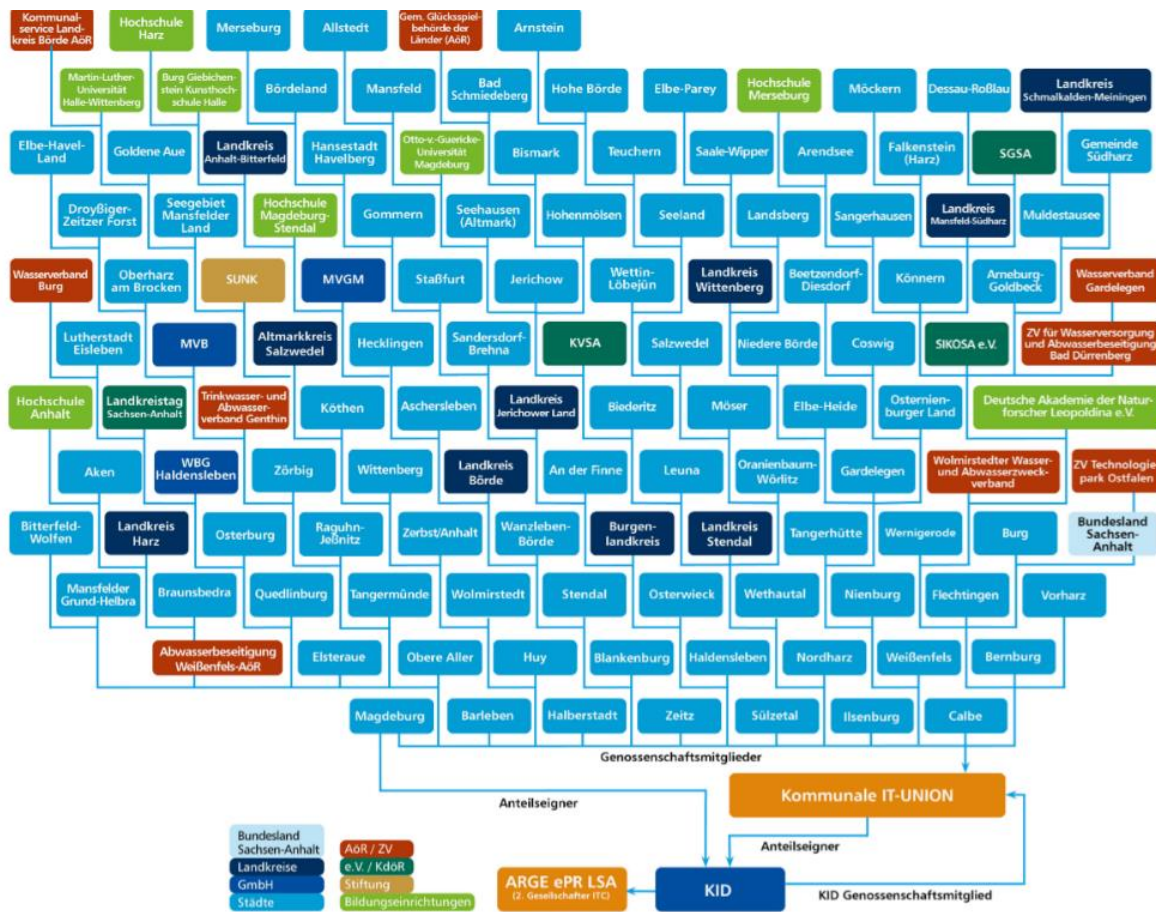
Kommunalservice Landkreis Börde AöR

Hochschule Harz

Merseburg

Allstedt

Gem. Glücksspielbehörde der Länder (AöR)

Arnstein

Martin-Luther-Universität Halle-Wittenberg

Burg Giebichenstein Kunsthochschule Halle

Bördeland

Mansfeld

Bad Schmiedeberg

Hohe Börde

Elbe-Parey

Hochschule Merseburg

Möckern

Dessau-Roßlau

Landkreis Schmalkalden-Meiningen

Elbe-Havel-Land

Goldene Aue

Landkreis Anhalt-Bitterfeld

Hansestadt Havelberg

Otto-v.-Guericke-Universität Magdeburg

Bismark

Teuchern

Saale-Wipper

Arendsee

Falkenstein (Harz)

SGSA

Gemeinde Südharz

Droyßiger-Zeitzer Forst

Seegebiet Mansfelder Land

Hochschule Magdeburg-Stendal

Gommern

Seehausen (Altmark)

Hohenmölsen

Seeland

Landsberg

Sangerhausen

Landkreis Mansfeld-Südharz

Muldestausee

Wasserverband Burg

Oberharz am Brocken

SUNK

MVGM

Staßfurt

Jerichow

Wettin-Löbejün

Landkreis Wittenberg

Beetzendorf-Diesdorf

Könnern

Arneburg-Goldbeck

Wasserverband Gardelegen

Lutherstadt Eisleben

MVB

Altmarkkreis Salzwedel

Hecklingen

Sandersdorf-Brehna

KVSA

Salzwedel

Niedere Börde

Coswig

SIKOSA e.V.

ZV für Wasserversorgung und Abwasserbeseitigung Bad Dürrenberg

Hochschule Anhalt

Landkreistag Sachsen-Anhalt

Trinkwasser- und Abwasserverband Genthin

Köthen

Aschersleben

Landkreis Jerichower Land

Biederitz

Möser

Elbe-Heide

Osternienburger Land

Deutsche Akademie der Naturforscher Leopoldina e.V.

Aken

WBG Haldensleben

Zörbig

Wittenberg

Landkreis Börde

An der Finne

Leuna

Oranienbaum-Wörlitz

Gardelegen

Wolmirstedter Wasser- und Abwasserzweckverband

ZV Technologiepark Ostfalen

Bitterfeld-Wolfen

Landkreis Harz

Osterburg

Raguhn-Jeßnitz

Zerbst/Anhalt

Wanzleben-Börde

Burgenlandkreis

Landkreis Stendal

Tangerhütte

Wernigerode

Burg

Bundesland Sachsen-Anhalt

Mansfelder Grund-Helbra

Braunsbedra

Quedlinburg

Tangermünde

Wolmirstedt

Stendal

Osterwieck

Wethautal

Nienburg

Flechtingen

Vorharz

Abwasserbeseitigung Weißenfels-AöR

Elsteraue

Obere Aller

Huy

Blankenburg

Haldensleben

Nordharz

Weißenfels

Bernburg

Magdeburg

Barleben

Halberstadt

Zeitz

Sülzetal

Ilsenburg

Calbe

Genossenschaftsmitglieder

Anteilseigner

Kommunale IT-UNION

Anteilseigner

Bundesland Sachsen-Anhalt

Landkreise

GmbH

Städte

AöR / ZV

e.V. / KdöR

Stiftung

Bildungseinrichtungen

ARGE ePR LSA (2. Gesellschafter ITC)

KID

KID Genossenschaftsmitglied